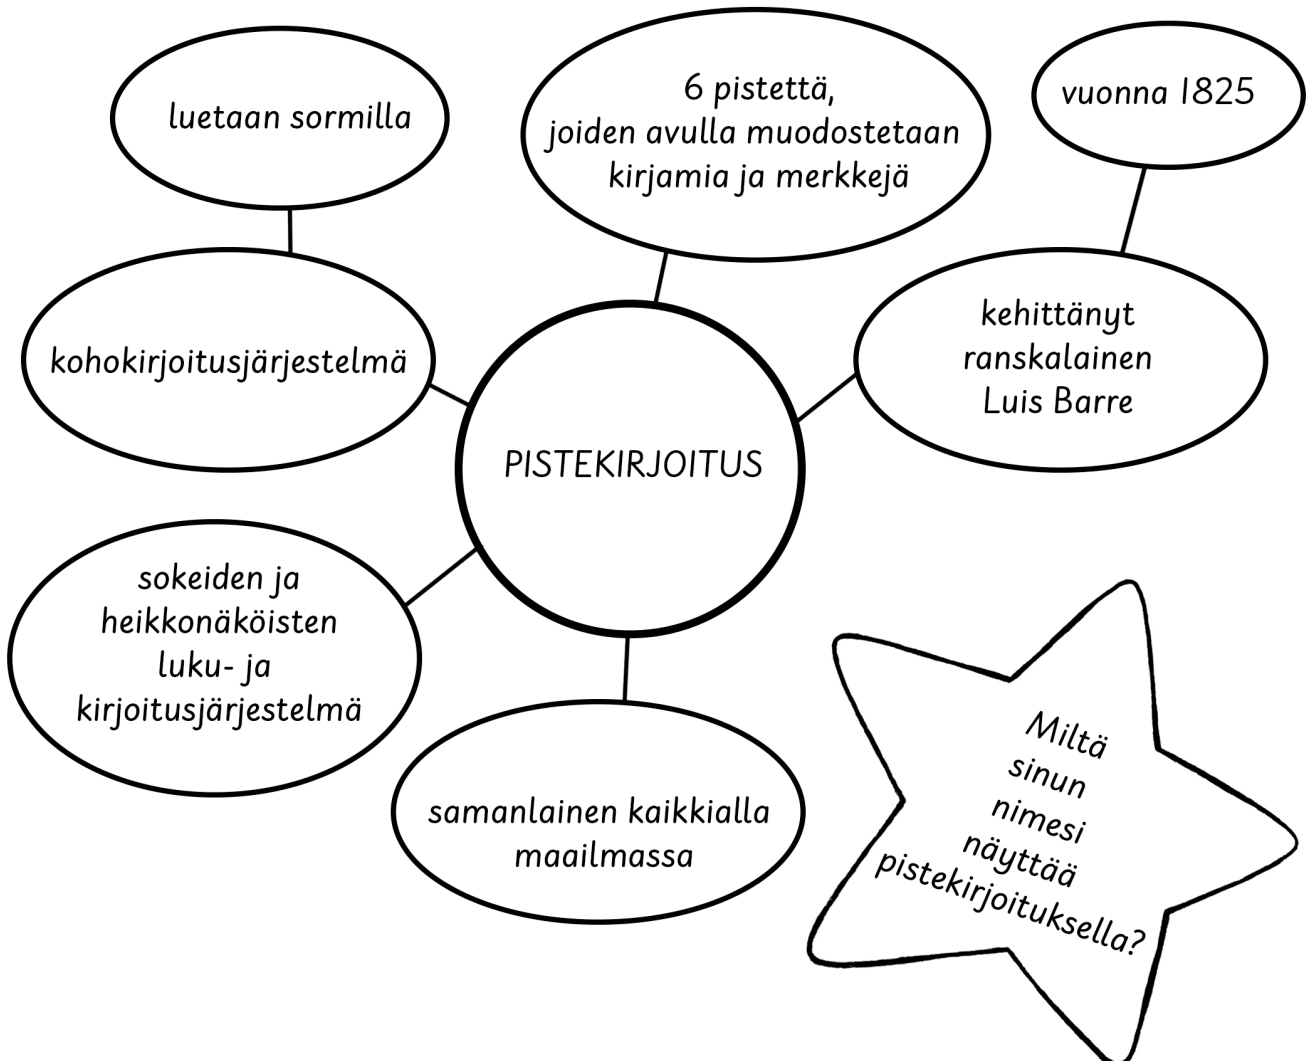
luetaan sormilla

6 pistettä, joiden avulla muodostetaan kirjamia ja merkkejä

vuonna 1825

kohokirjoitusjärjestelmä

PISTEKIRJOITUS

kehittänyt ranskalainen Luis Barre

sokeiden ja heikkonäköisten luku- ja kirjoitusjärjestelmä

samanlainen kaikkialla maailmassa

Miltä sinun nimesi näyttää pistekirjoituksella?